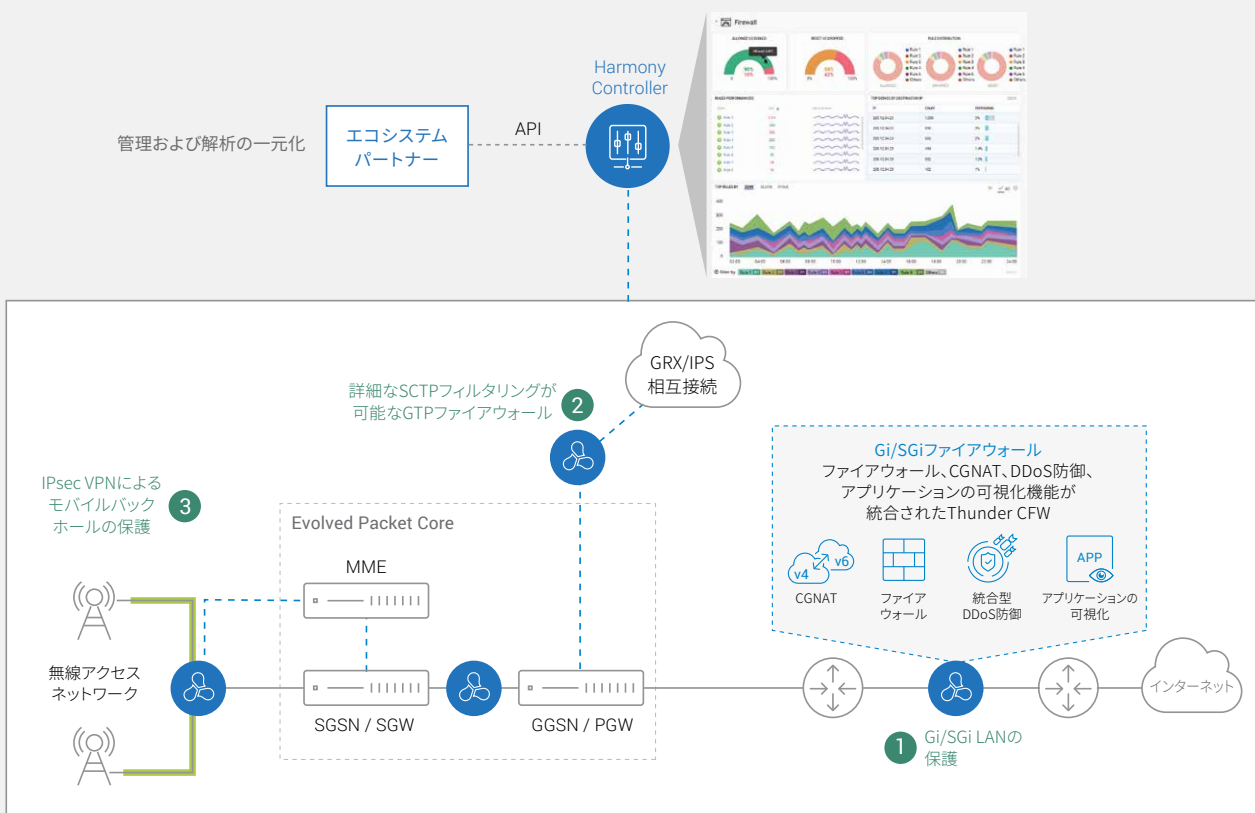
管理および解析の一元化

エコシステム
パートナー

API

Harmony
Controller

Firewall

GRX/IPS
相互接続

詳細なSCTPフィルタリングが
可能なGTPファイアウォール 2

IPsec VPNによる
モバイルバック
ホールの保護 3

Evolved Packet Core

MME

Gi/SGiファイアウォール
ファイアウォール、CGNAT、DDoS防御、
アプリケーションの可視化機能が
統合されたThunder CFW

v4 v6
CGNAT

ファイア
ウォール

統合型
DDoS防御

APP
アプリケーションの
可視化

無線アクセス
ネットワーク

SGSN / SGW

GGSN / PGW

インターネット

1 Gi/SGi LANの
保護